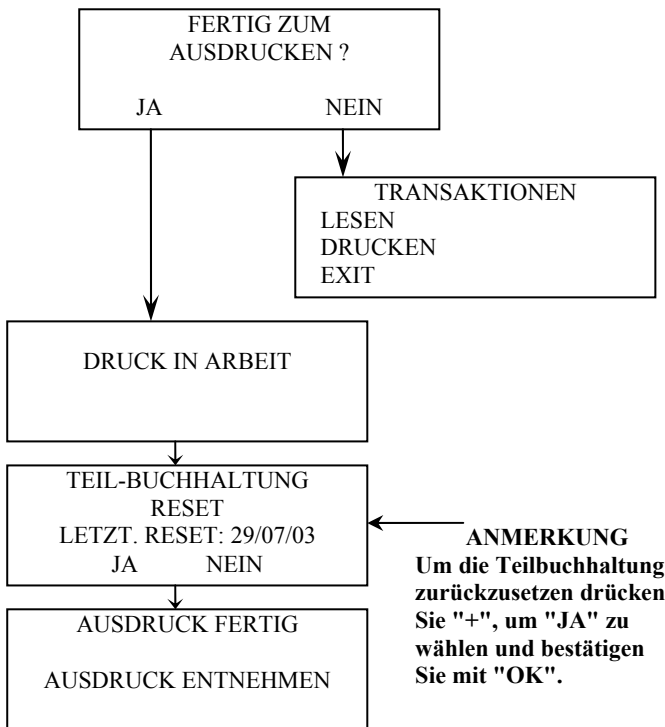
FERTIG ZUM
AUSDRUCKEN ?

JA NEIN

TRANSAKTIONEN
LESEN
DRUCKEN
EXIT

DRUCK IN ARBEIT

TEIL-BUCHHALTUNG
RESET
LETZT. RESET: 29/07/03
JA NEIN

ANMERKUNG
Um die Teilbuchhaltung zurückzusetzen drücken Sie "+", um "JA" zu wählen und bestätigen Sie mit "OK".

AUSDRUCK FERTIG

AUSDRUCK ENTNEHMEN